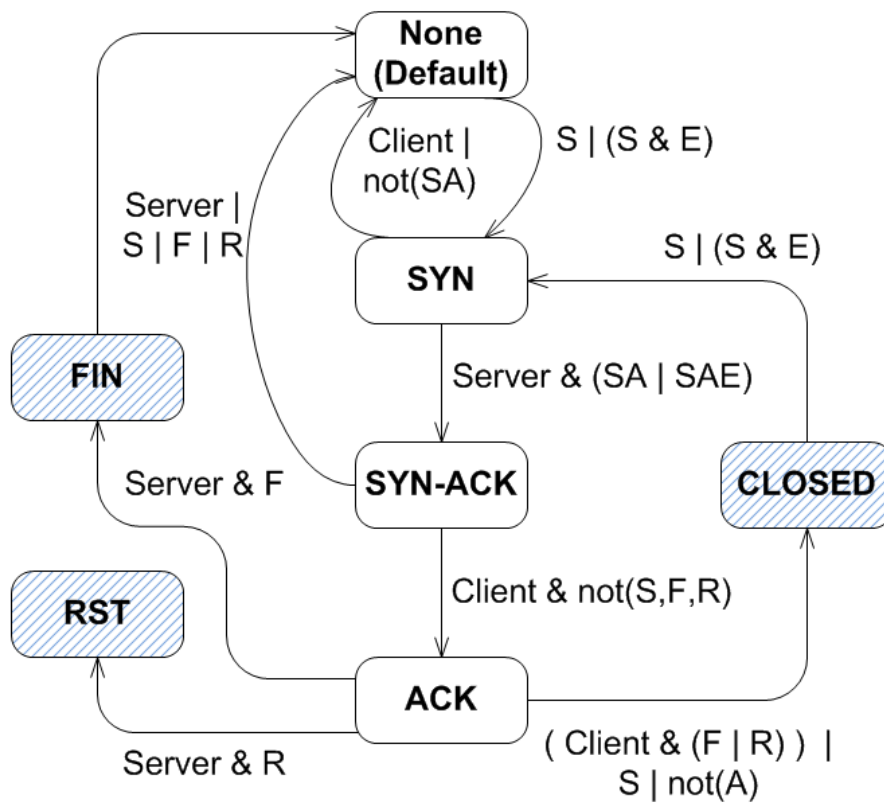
None (Default)

Client | not(SA)

S | (S & E)

Server | S | F | R

SYN

S | (S & E)

FIN

Server & (SA | SAE)

Server & F

SYN-ACK

CLOSED

Client & not(S,F,R)

RST

ACK

Server & R

( Client & (F | R) ) | S | not(A)